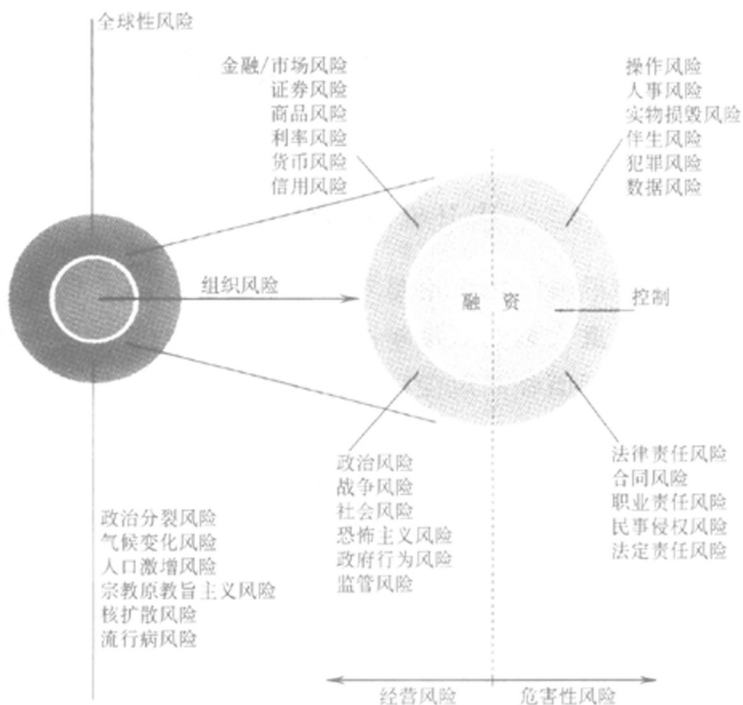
全球性风险

金融/市场风险
证券风险
商品风险
利率风险
货币风险
信用风险

操作风险
人事风险
实物损毁风险
伴生风险
犯罪风险
数据风险

组织风险

融 资

控制

政治风险
战争风险
社会风险
恐怖主义风险
政府行为风险
监管风险

法律责任风险
合同风险
职业责任风险
民事侵权风险
法定责任风险

政治分裂风险
气候变化风险
人口激增风险
宗教原教旨主义风险
核扩散风险
流行病风险

经营风险
危害性风险